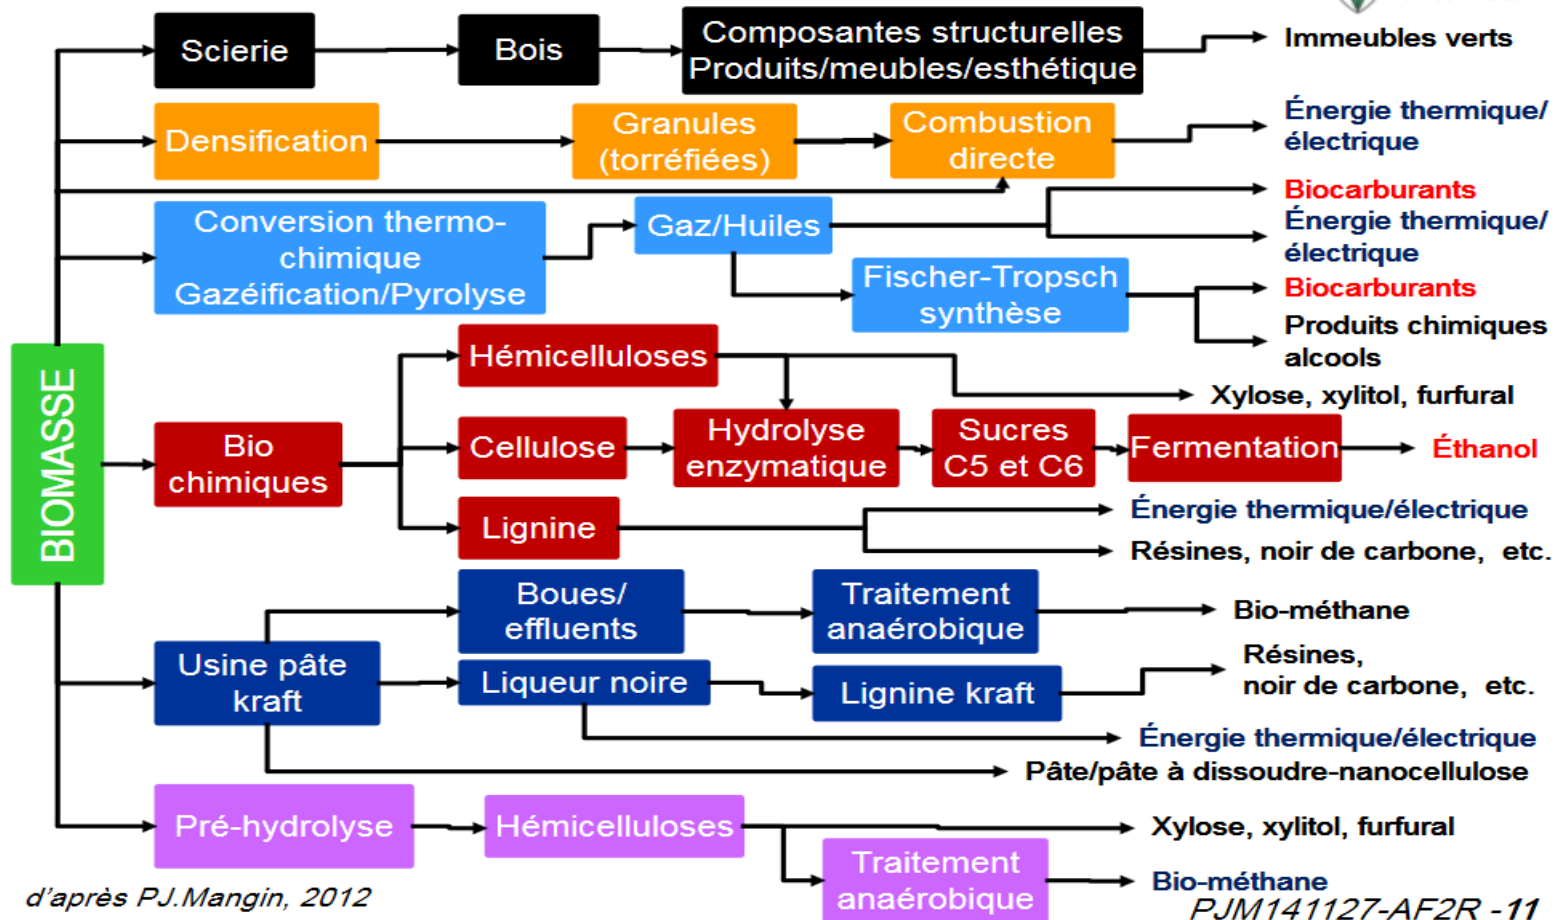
BIOMASSE

Scierie

Bois

Composantes structurelles
Produits/meubles/esthétique

Immeubles verts

Densification

Granules
(torréfiées)

Combustion
directe

Énergie thermique/
électrique

Conversion thermo-
chimique
Gazéification/Pyrolyse

Gaz/Huiles

Biocarburants

Énergie thermique/
électrique

Fischer-Tropsch
synthèse

Biocarburants

Produits chimiques
alcools

Bio
chimiques

Hémicelluloses

Xylose, xylitol, furfural

Cellulose

Hydrolyse
enzymatique

Sucres
C5 et C6

Fermentation

Éthanol

Lignine

Énergie thermique/électrique

Résines, noir de carbone, etc.

Usine pâte
kraft

Boues/
effluents

Traitement
anaérobique

Bio-méthane

Liqueur noire

Lignine kraft

Résines,
noir de carbone, etc.

Énergie thermique/électrique

Pâte/pâte à dissoudre-nanocellulose

Pré-hydrolyse

Hémicelluloses

Xylose, xylitol, furfural

Traitement
anaérobique

Bio-méthane

d'après PJ.Mangin, 2012

PJM141127-AF2R -11